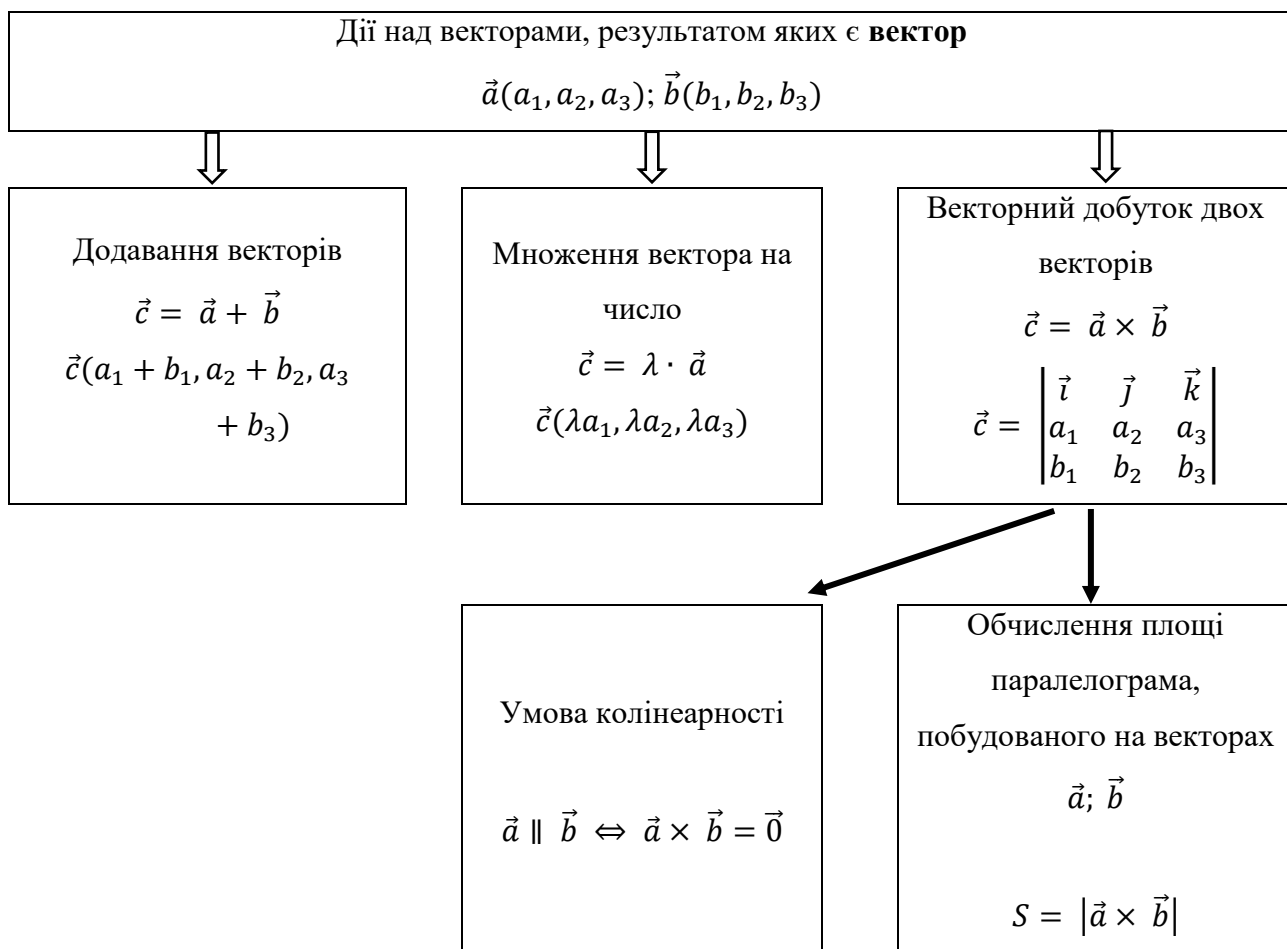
Дії над векторами, результатом яких є **вектор**

$\vec{a}(a_1, a_2, a_3)$; $\vec{b}(b_1, b_2, b_3)$

Додавання векторів

$\vec{c} = \vec{a} + \vec{b}$

$\vec{c}(a_1 + b_1, a_2 + b_2, a_3 + b_3)$

Множення вектора на число

$\vec{c} = \lambda \cdot \vec{a}$

$\vec{c}(\lambda a_1, \lambda a_2, \lambda a_3)$

Векторний добуток двох векторів

$\vec{c} = \vec{a} \times \vec{b}$

$\vec{c} = \begin{vmatrix} \vec{i} & \vec{j} & \vec{k} \\ a_1 & a_2 & a_3 \\ b_1 & b_2 & b_3 \end{vmatrix}$

Умова колінеарності

$\vec{a} \parallel \vec{b} \Leftrightarrow \vec{a} \times \vec{b} = \vec{0}$

Обчислення площі паралелограма, побудованого на векторах $\vec{a}$; $\vec{b}$

$S = |\vec{a} \times \vec{b}|$